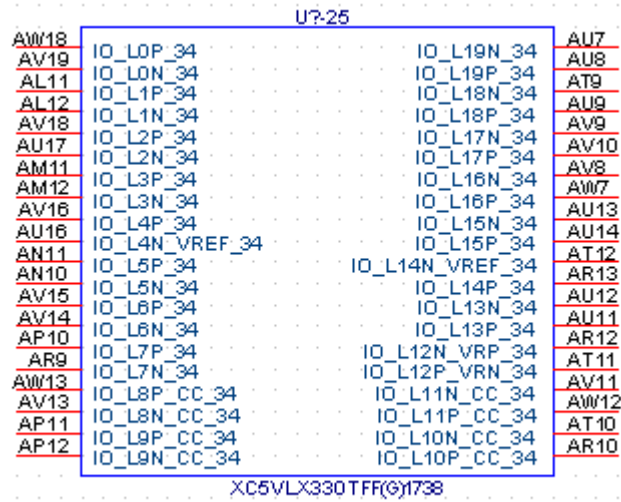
U?-25

AW18 IO_L0P_34
AV19 IO_L0N_34
AL11 IO_L1P_34
AL12 IO_L1N_34
AV18 IO_L2P_34
AU17 IO_L2N_34
AM11 IO_L3P_34
AM12 IO_L3N_34
AV16 IO_L4P_34
AU16 IO_L4N_VREF_34
AN11 IO_L5P_34
AN10 IO_L5N_34
AV15 IO_L6P_34
AV14 IO_L6N_34
AP10 IO_L7P_34
AR9 IO_L7N_34
AW13 IO_L8P_CC_34
AV13 IO_L8N_CC_34
AP11 IO_L9P_CC_34
AP12 IO_L9N_CC_34

IO_L19N_34 AU7
IO_L19P_34 AU8
IO_L18N_34 AT9
IO_L18P_34 AU9
IO_L17N_34 AV9
IO_L17P_34 AV10
IO_L16N_34 AV8
IO_L16P_34 AW7
IO_L15N_34 AU13
IO_L15P_34 AU14
IO_L14N_VREF_34 AT12
IO_L14P_34 AR13
IO_L13N_34 AU12
IO_L13P_34 AU11
IO_L12N_VRP_34 AR12
IO_L12P_VRN_34 AT11
IO_L11N_CC_34 AV11
IO_L11P_CC_34 AW12
IO_L10N_CC_34 AT10
IO_L10P_CC_34 AR10

XC5VLX330TFF(G)1738